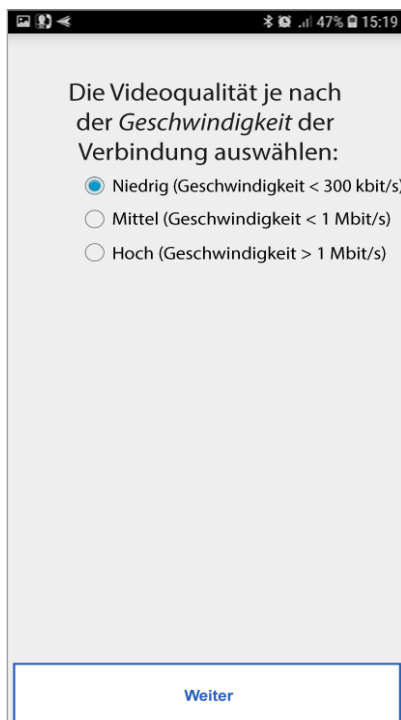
47% 15:19

Die Videoqualität je nach der *Geschwindigkeit* der Verbindung auswählen:

Niedrig (Geschwindigkeit < 300 kbit/s)

Mittel (Geschwindigkeit < 1 Mbit/s)

Hoch (Geschwindigkeit > 1 Mbit/s)

Weiter